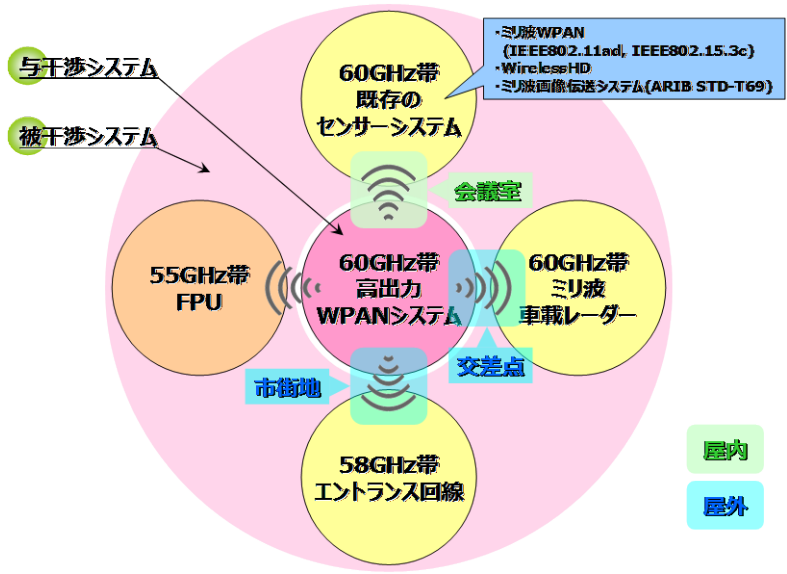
与干渉システム

被干渉システム

・ミリ波WPAN
(IEEE802.11ad, IEEE802.15.3c)
・WirelessHD
・ミリ波画像伝送システム(ARIB STD-T69)

60GHz帯
既存の
センサーシステム

会議室

55GHz帯
FPU

60GHz帯
高出力
WPANシステム

60GHz帯
ミリ波
車載レーダー

交差点

市街地

58GHz帯
エントランス回線

屋内

屋外